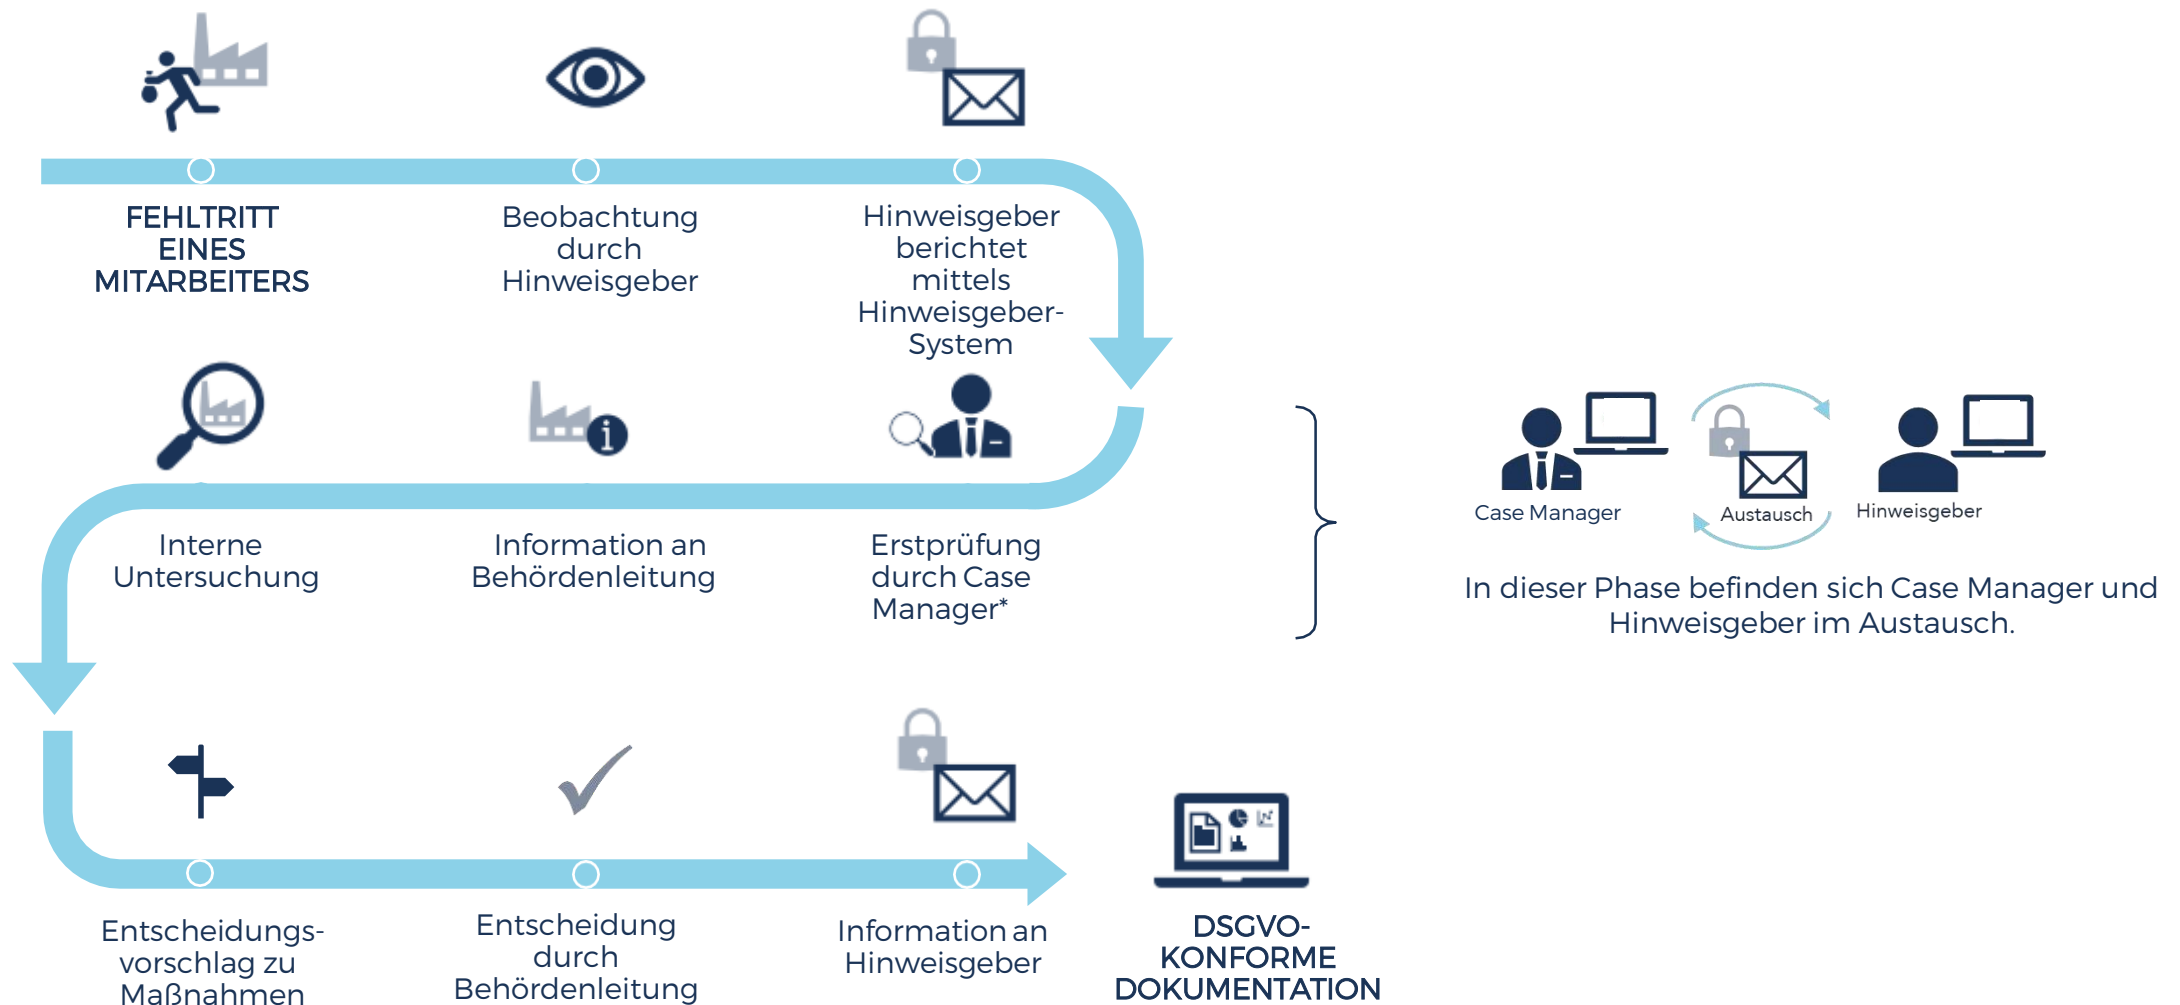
FEHLTRITT EINES MITARBEITERS

Beobachtung durch Hinweisgeber

Hinweisgeber berichtet mittels Hinweisgeber-System

Interne Untersuchung

Information an Behördenleitung

Erstprüfung durch Case Manager*

Case Manager

Austausch

Hinweisgeber

In dieser Phase befinden sich Case Manager und Hinweisgeber im Austausch.

Entscheidungsvorschlag zu Maßnahmen

Entscheidung durch Behördenleitung

Information an Hinweisgeber

DSGVO-KONFORME DOKUMENTATION